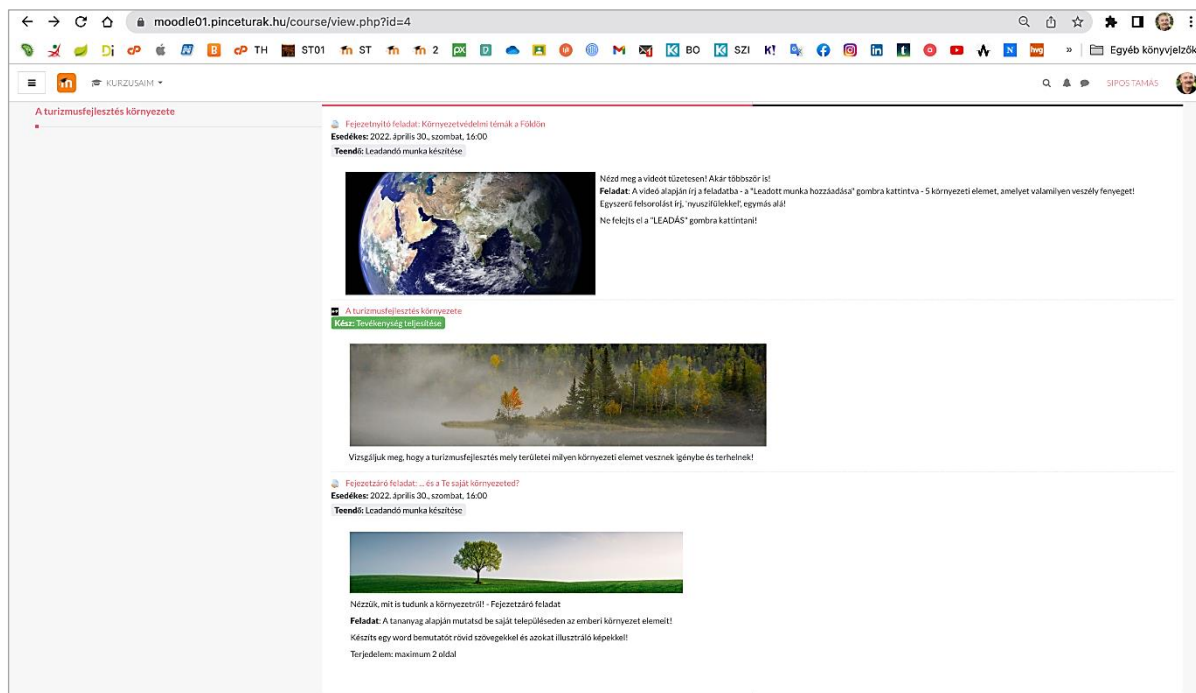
moodle01.pinceturak.hu/course/view.php?id=4

Di TH ST01 ST 2 BO SZI K! » Egyéb könyvjelzők

KURZUSAIM

SIPOS TAMÁS

A turizmusfejlesztés környezete

Fejezetnyitó feladat: Környezetvédelmi témák a Földön
Esedékes: 2022. április 30., szombat, 16:00
Teendő: Leadandó munka készítése

Nézd meg a videót tüzetesen! Akár többször is!
Feladat: A videó alapján írj a feladatba - a "Leadott munka hozzáadása" gombra kattintva - 5 környezeti elemet, amelyet valamilyen veszély fenyeget!
Egyszerű felsorolást írj, 'nyuszifülekkel', egymás alá!

Ne felejts el a "LEADÁS" gombra kattintani!

A turizmusfejlesztés környezete
Kész: Tevékenység teljesítése

Vizsgáljuk meg, hogy a turizmusfejlesztés mely területei milyen környezeti elemet vesznek igénybe és terhelnek!

Fejezetzáró feladat: ... és a Te saját környezeted?
Esedékes: 2022. április 30., szombat, 16:00
Teendő: Leadandó munka készítése

Nézzük, mit is tudunk a környezetről! - Fejezetzáró feladat

Feladat: A tananyag alapján mutatsd be saját településeden az emberi környezet elemeit!

Készíts egy word bemutatót rövid szövegekkel és azokat illusztráló képekkel!

Terjedelem: maximum 2 oldal